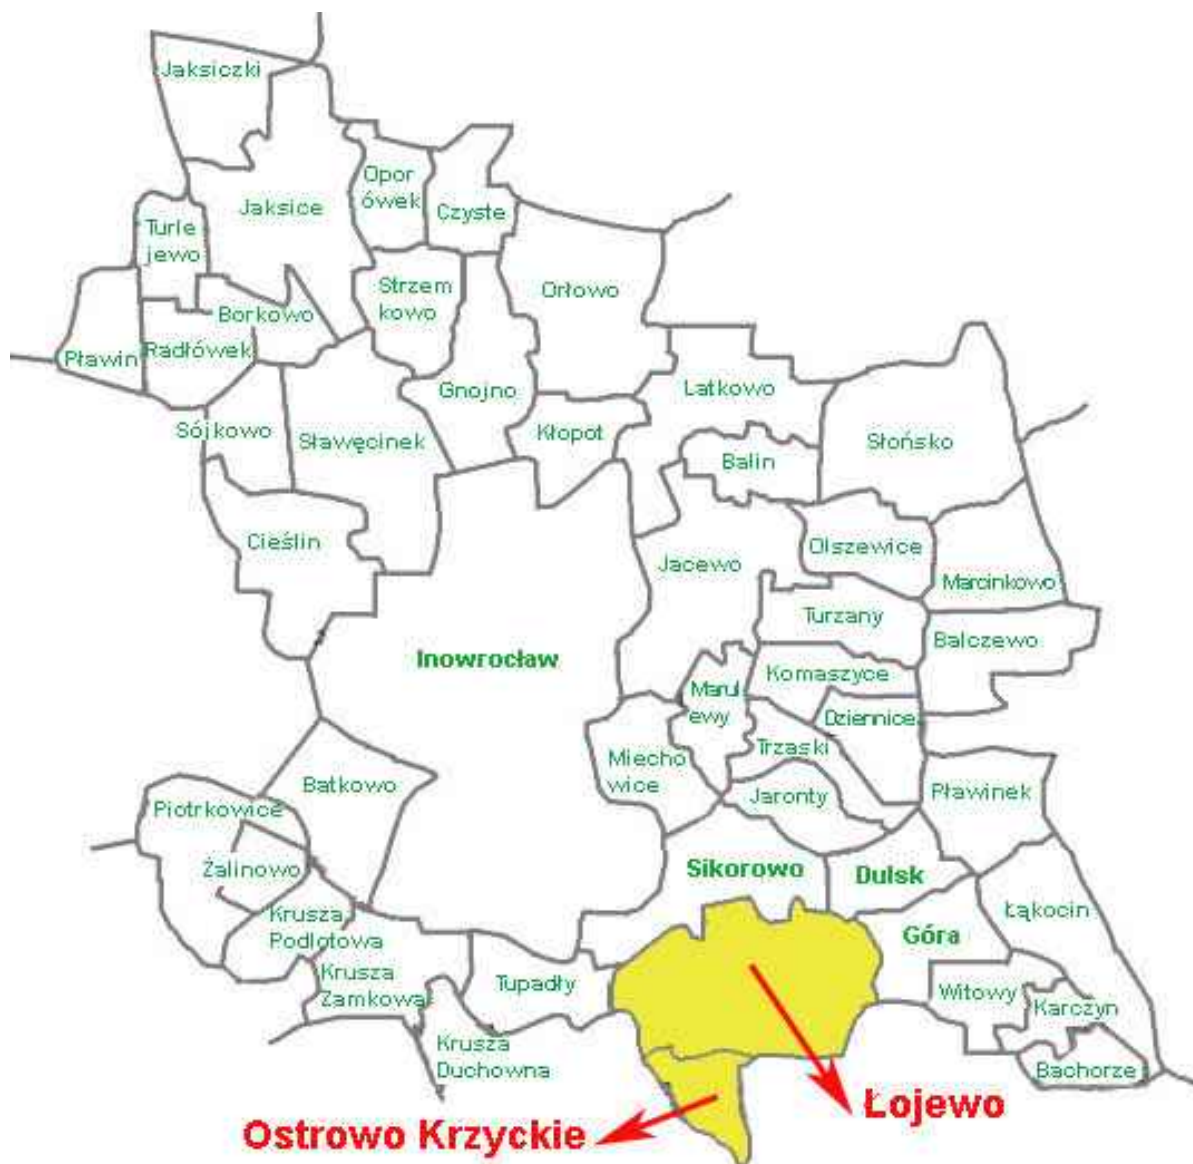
Jaksiczki

Jaksice

Opor ówek

Czyste

Turle jewo

Strzem kowo

Orłowo

Borkowo

Pławin

Radłówek

Gnojno

Latkowo

Sójkowo

Sławęcinek

Kłopot

Słońsko

Balin

Cieślin

Olszewice

Jacewo

Marcinkowo

Turzany

Inowrocław

Balczewo

Komaszyce

Manu ewy

Dziennice

Miecho wice

Trzaski

Batkowo

Jaronty

Pławinek

Piotrkowice

Sikorowo

Dulsk

Żalinowo

Łąkocin

Krusza Podlotowa

Góra

Krusza Zamkowa

Tupadły

Witowy

Karczyn

Krusza Duchowna

Bachorze

Łojewo

Ostrowo Krzyckie